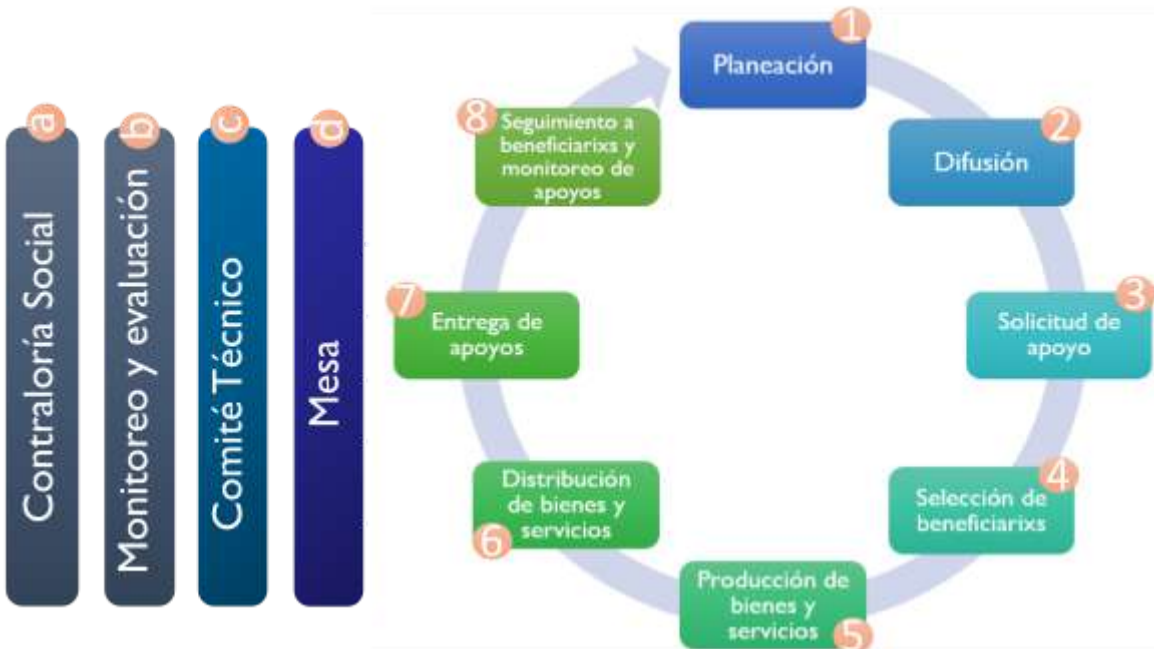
a
Contraloría Social

b
Monitoreo y evaluación

c
Comité Técnico

d
Mesa

1
Planeación

2
Difusión

3
Solicitud de apoyo

4
Selección de beneficiarixs

5
Producción de bienes y servicios

6
Distribución de bienes y servicios

7
Entrega de apoyos

8
Seguimiento a beneficiarixs y monitoreo de apoyos